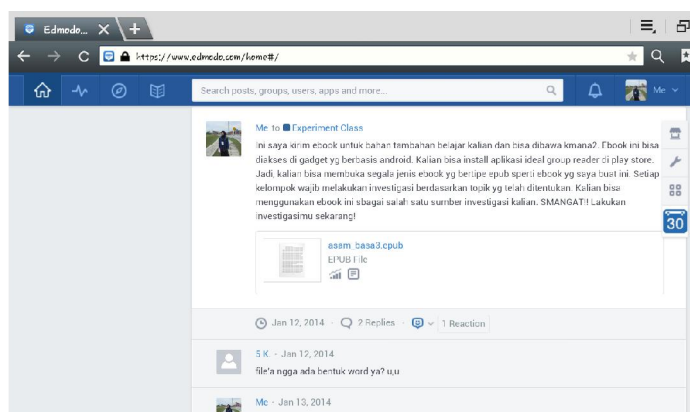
Edmodo...

https://www.edmodo.com/home#/

Search posts, groups, users, apps and more...

Me

Me to Experiment Class

Ini saya kirim ebook untuk bahan tambahan belajar kalian dan bisa dibawa kmana2. Ebook ini bisa diakses di gadget yg berbasis android. Kalian bisa install aplikasi ideal group reader di play store. Jadi, kalian bisa membuka segala jenis ebook yg bertipe epub sperti ebook yg saya buat ini. Setiap kelompok wajib melakukan investigasi berdasarkan topik yg telah ditentukan. Kalian bisa menggunakan ebook ini sbagai salah satu sumber investigasi kalian. SMANGAT!! Lakukan investigasimu sekarang!

asam_basa3.epub
EPUB File

Jan 12, 2014 · 2 Replies · 1 Reaction

S K · Jan 12, 2014
file'a ngga ada bentuk word ya? u,u

Me · Jan 13, 2014

30